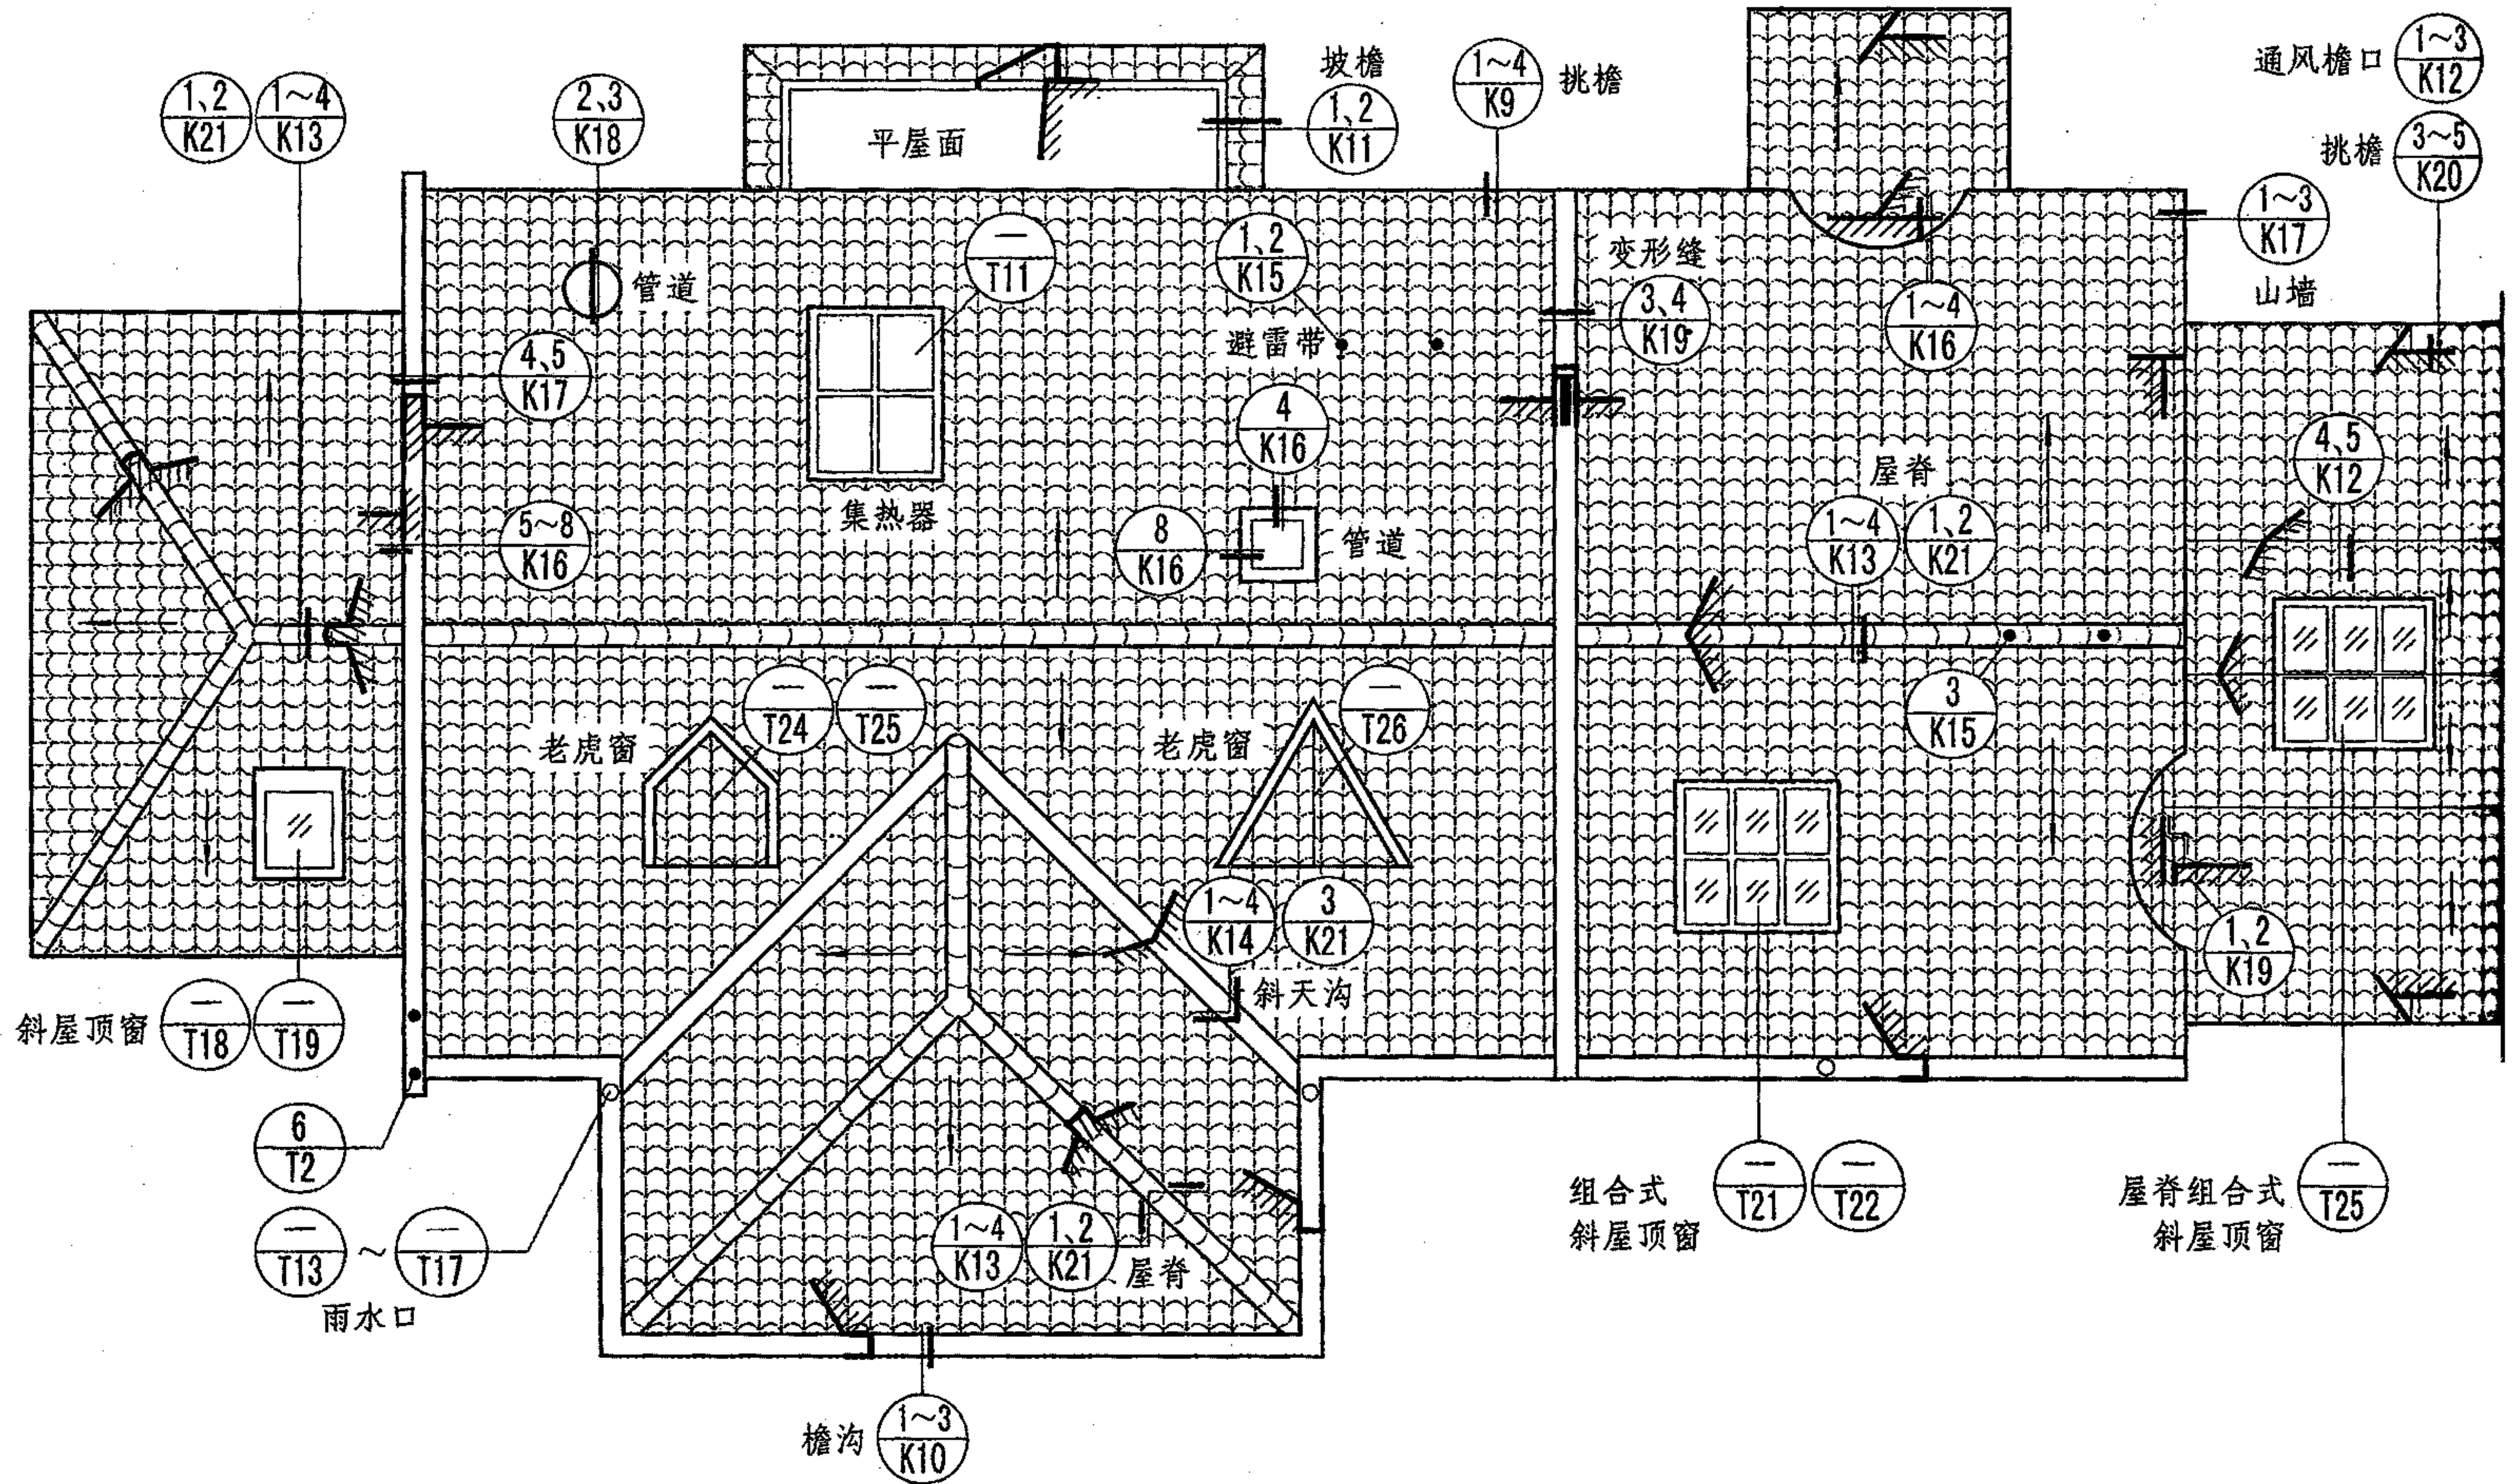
$\frac{1、2}{K21}$ $\frac{1\sim4}{K13}$

$\frac{2、3}{K18}$

平屋面

坡檐 $\frac{1、2}{K11}$

$\frac{1\sim4}{K9}$ 挑檐

通风檐口 $\frac{1\sim3}{K12}$

挑檐 $\frac{3\sim5}{K20}$

$\frac{1\sim3}{K17}$

山墙

管道

$\frac{—}{T11}$

$\frac{1、2}{K15}$

变形缝

$\frac{3、4}{K19}$

$\frac{1\sim4}{K16}$

避雷带

$\frac{4、5}{K17}$

$\frac{4}{K16}$

$\frac{4、5}{K12}$

屋脊

集热器

$\frac{5\sim8}{K16}$

$\frac{8}{K16}$

管道

$\frac{1\sim4}{K13}$ $\frac{1、2}{K21}$

$\frac{—}{T24}$ $\frac{—}{T25}$

老虎窗

老虎窗

$\frac{—}{T26}$

$\frac{3}{K15}$

$\frac{1\sim4}{K14}$ $\frac{3}{K21}$

$\frac{1、2}{K19}$

斜天沟

斜屋顶窗 $\frac{—}{T18}$ $\frac{—}{T19}$

$\frac{6}{T2}$

$\frac{—}{T13}$ ~ $\frac{—}{T17}$

雨水口

$\frac{1\sim4}{K13}$ $\frac{1、2}{K21}$ 屋脊

组合式
斜屋顶窗 $\frac{—}{T21}$ $\frac{—}{T22}$

屋脊组合式
斜屋顶窗 $\frac{—}{T25}$

檐沟 $\frac{1\sim3}{K10}$